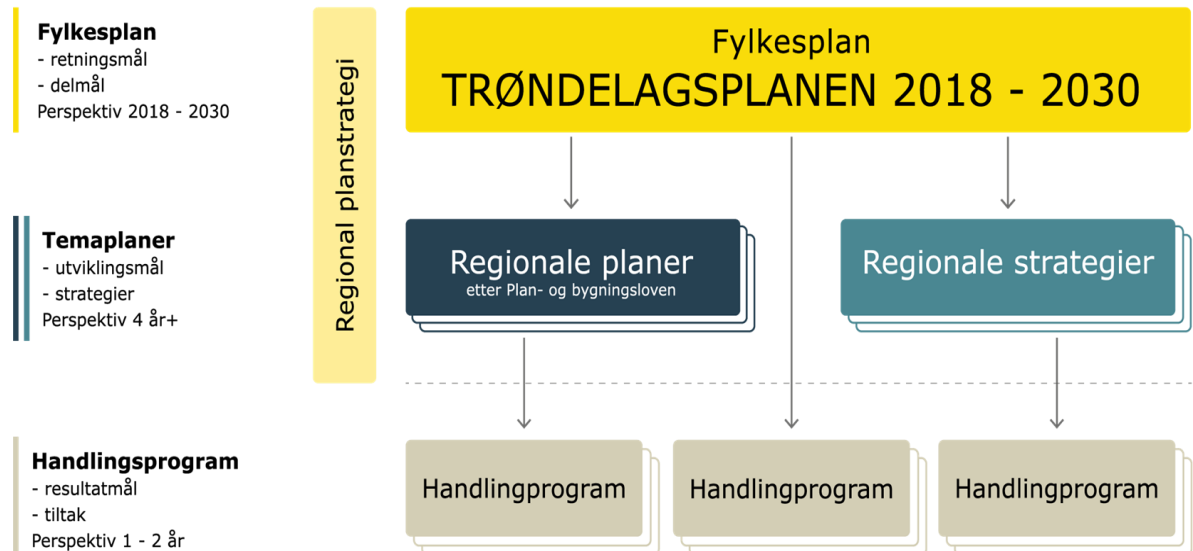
**Fylkesplan**
- retningsmål
- delmål
Perspektiv 2018 - 2030

**Temaplaner**
- utviklingsmål
- strategier
Perspektiv 4 år+

**Handlingsprogram**
- resultatmål
- tiltak
Perspektiv 1 - 2 år

Regional planstrategi

Fylkesplan
TRØNDELAGSPLANEN 2018 - 2030

Regionale planer
etter Plan- og bygningsloven

Regionale strategier

Handlingprogram

Handlingprogram

Handlingprogram